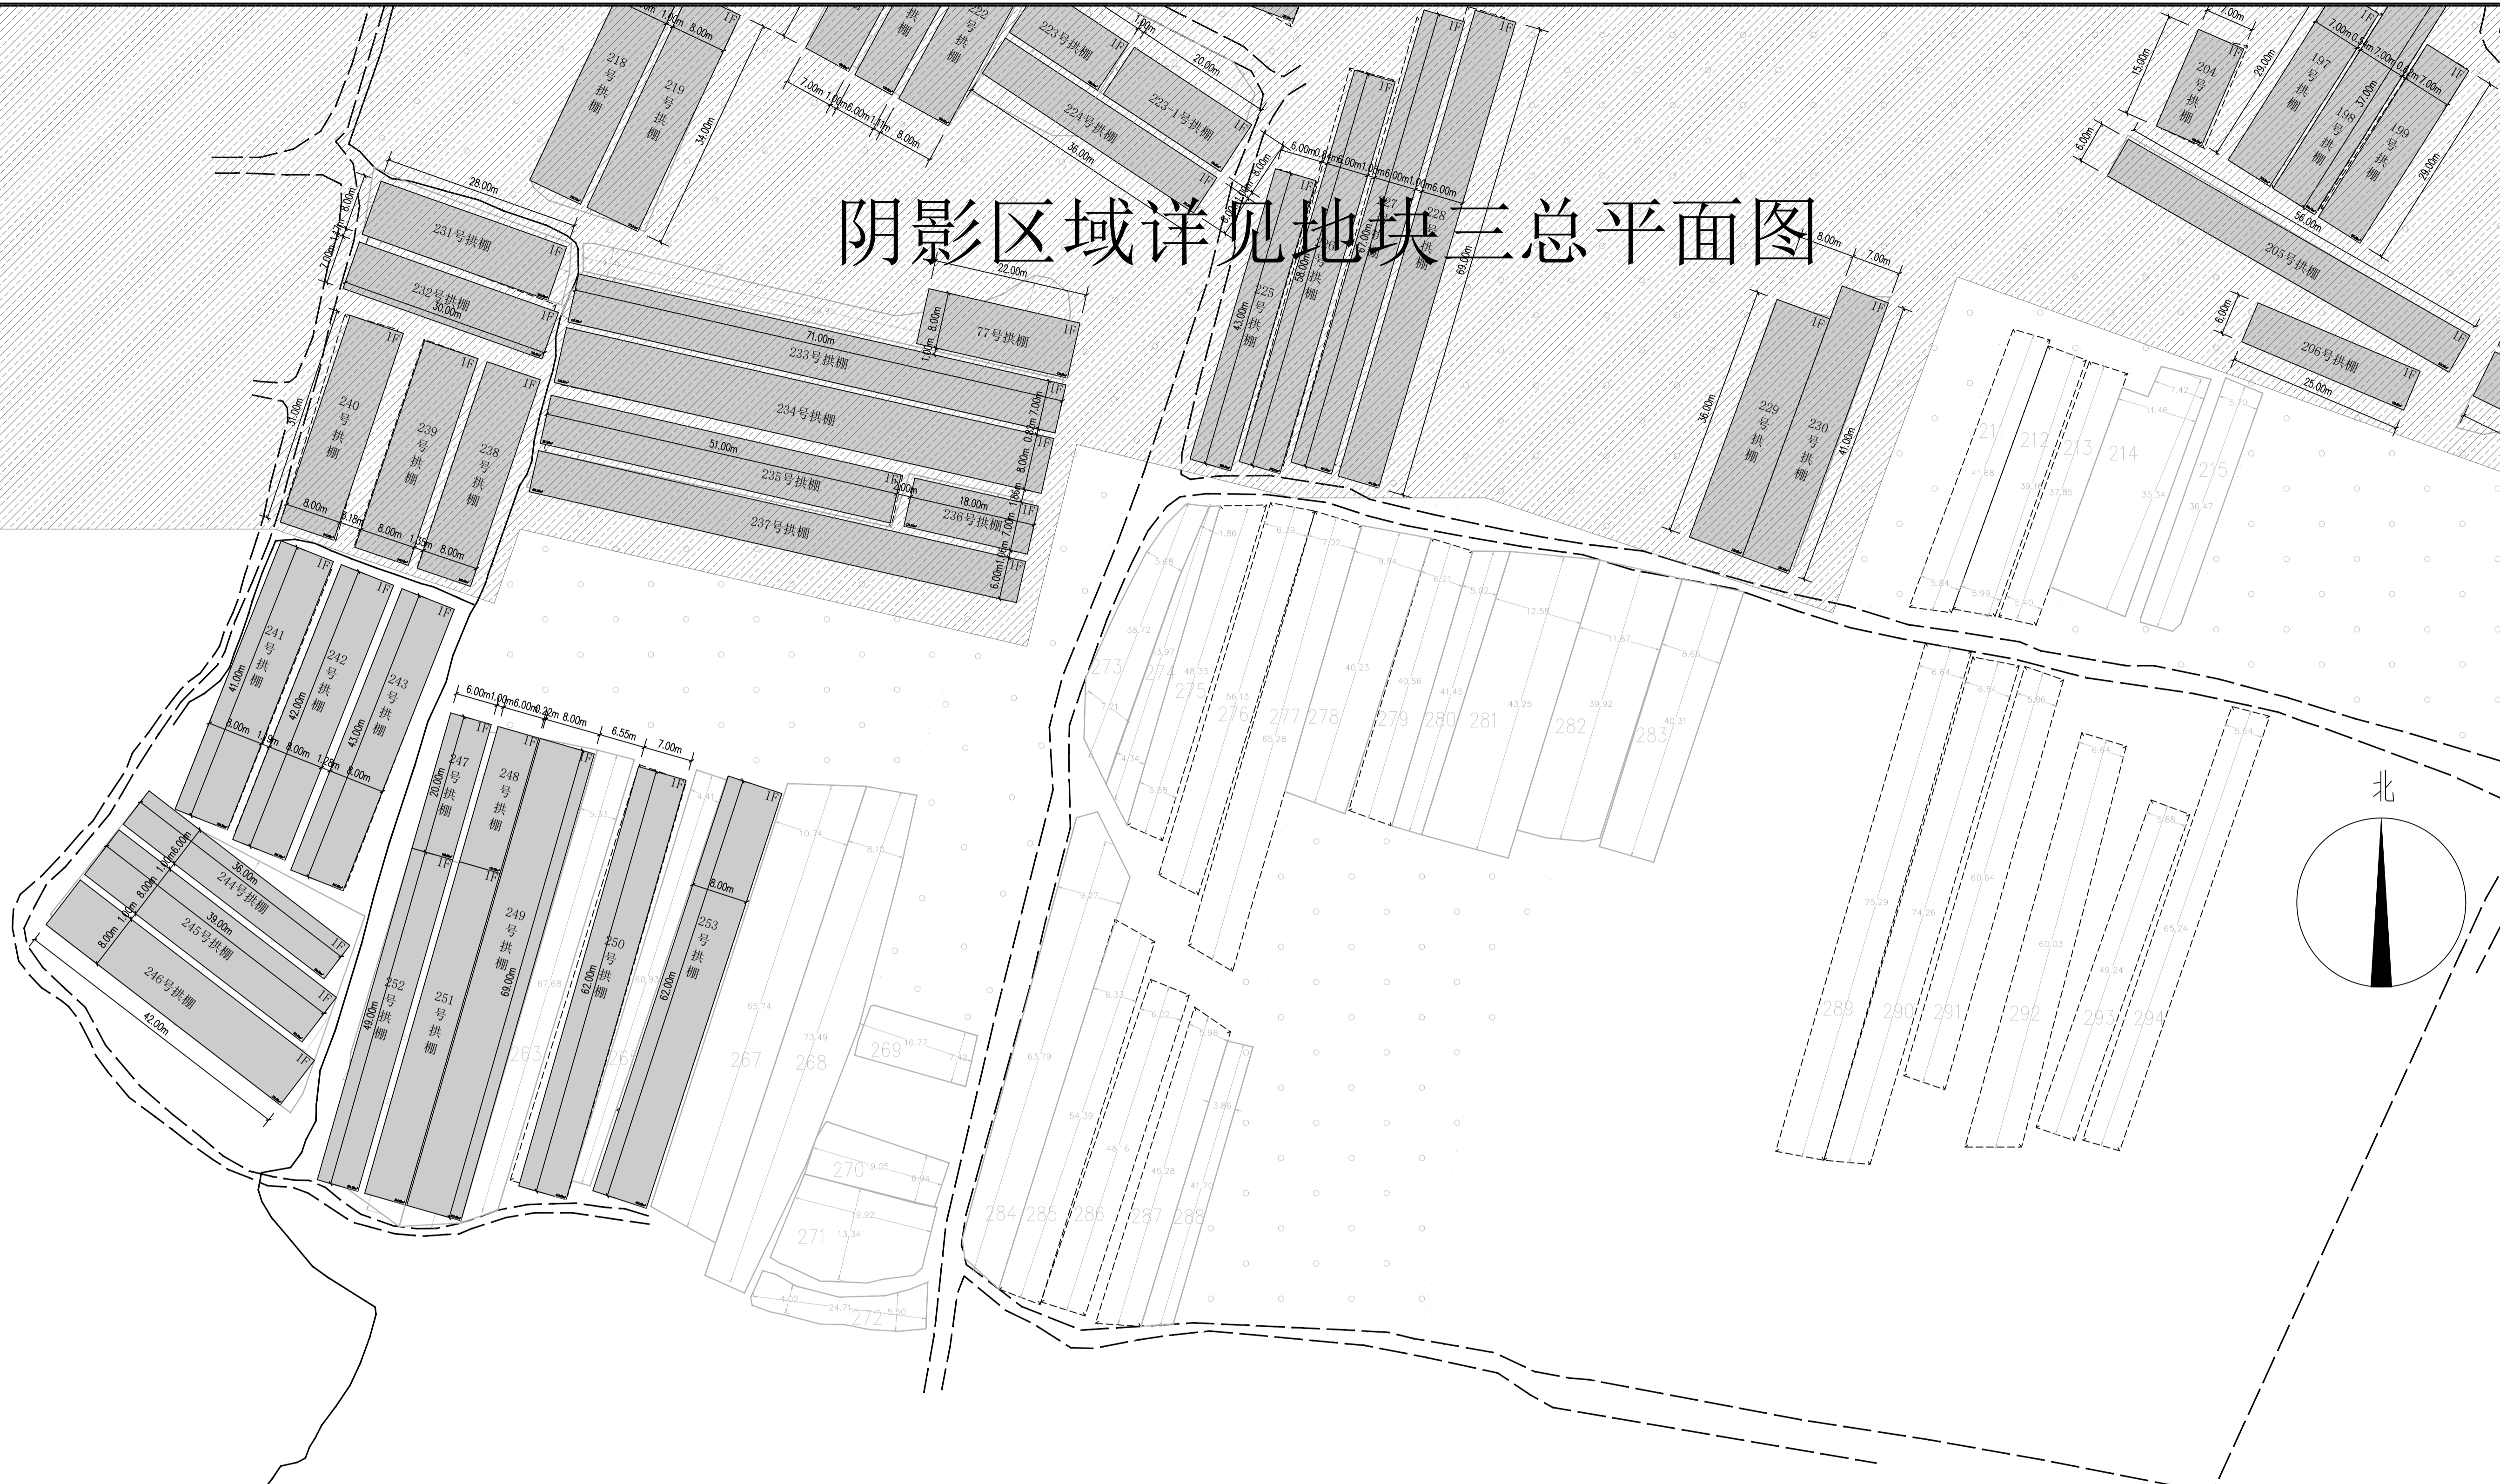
阴影区域详见地块三总平面图

218号拱棚
219号拱棚
222号拱棚
223号拱棚
223-1号拱棚
224号拱棚
225号拱棚
227号拱棚
228号拱棚
231号拱棚
232号拱棚
77号拱棚
233号拱棚
234号拱棚
235号拱棚
236号拱棚
237号拱棚
240号拱棚
239号拱棚
238号拱棚
241号拱棚
242号拱棚
243号拱棚
244号拱棚
245号拱棚
246号拱棚
247号拱棚
248号拱棚
249号拱棚
250号拱棚
251号拱棚
252号拱棚
253号拱棚
204号拱棚
197号拱棚
198号拱棚
199号拱棚
205号拱棚
206号拱棚
229号拱棚
230号拱棚

1F

8.00m
7.00m
1.00m
6.00m
34.00m
36.00m
20.00m
28.00m
30.00m
22.00m
71.00m
51.00m
18.00m
31.00m
41.00m
42.00m
43.00m
39.00m
20.00m
49.00m
69.00m
62.00m
6.55m
58.00m
67.00m
15.00m
29.00m
37.00m
56.00m
25.00m

211 212 213 214 215
273 274 275 276 277 278 279 280 281 282 283
263 264 267 268 269
270 271 272
284 285 286 287 288
289 290 291 292 293 294

北